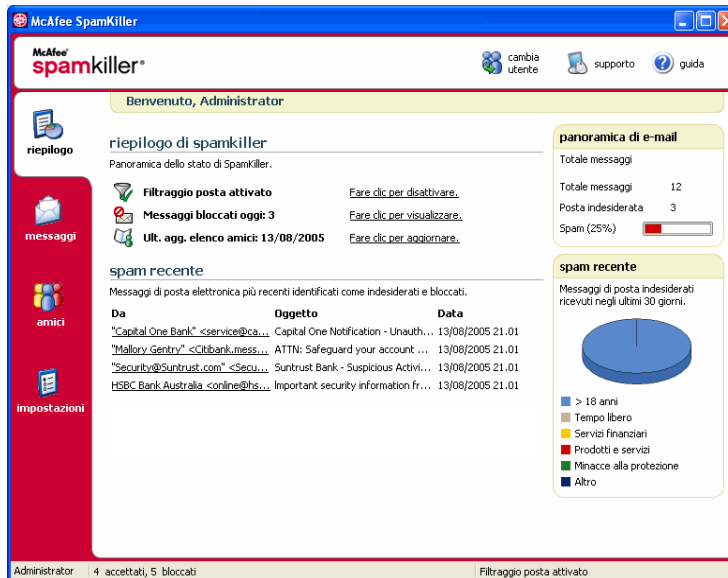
McAfee SpamKiller

McAfee spamkiller

cambia utente

supporto

guida

Benvenuto, Administrator

riepilogo

messaggi

amici

impostazioni

riepilogo di spamkiller

Panoramica dello stato di SpamKiller.

Filtraggio posta attivato Fare clic per disattivare.

Messaggi bloccati oggi: 3 Fare clic per visualizzare.

Ult. agg. elenco amici: 13/08/2005 Fare clic per aggiornare.

spam recente

Messaggi di posta elettronica più recenti identificati come indesiderati e bloccati.

| Da | Oggetto | Data |
|---|---|---|
| "Capital One Bank" <service@ca... | Capital One Notification - Unauth... | 13/08/2005 21.01 |
| "Mallory Gentry" <Citibank.mess... | ATTN: Safeguard your account ... | 13/08/2005 21.01 |
| "Security@Suntrust.com" <Secu... | Suntrust Bank - Suspicious Activi... | 13/08/2005 21.01 |
| HSBC Bank Australia <online@hs... | Important security information fr... | 13/08/2005 21.01 |

panoramica di e-mail

Totale messaggi

| | |
|---|---|
| Totale messaggi | 12 |
| Posta indesiderata | 3 |
| Spam (25%) | |

spam recente

Messaggi di posta indesiderati ricevuti negli ultimi 30 giorni.

> 18 anni

Tempo libero

Servizi finanziari

Prodotti e servizi

Minacce alla protezione

Altro

Administrator 4 accettati, 5 bloccati Filtraggio posta attivato